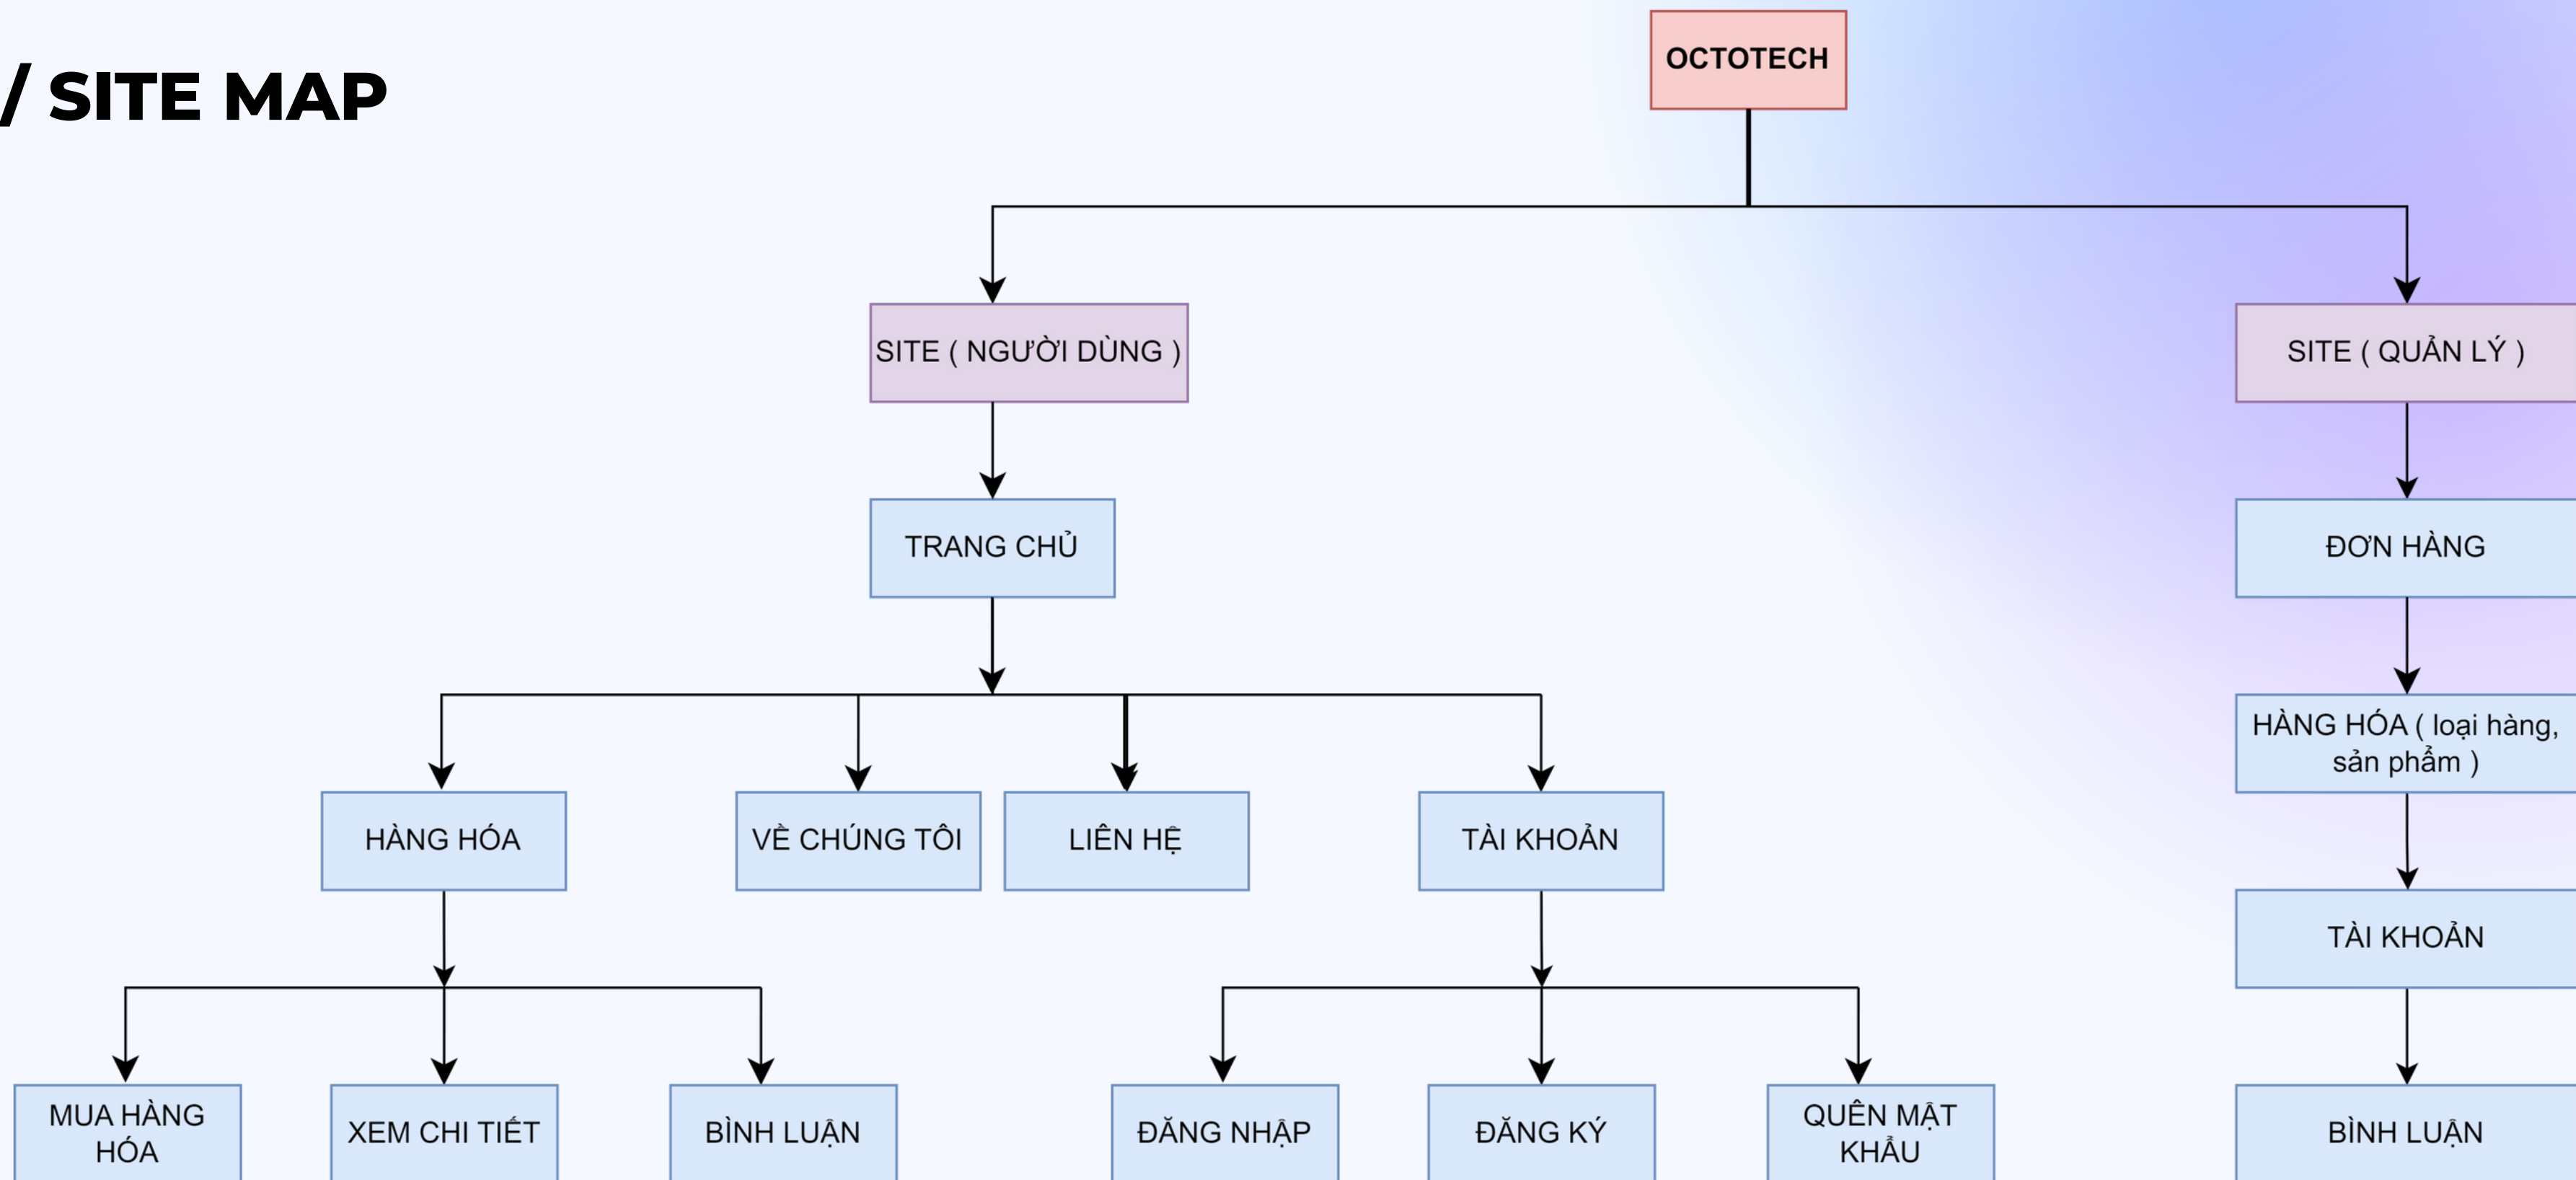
/ SITE MAP

OCTOTECH

SITE ( NGƯỜI DÙNG )

SITE ( QUẢN LÝ )

TRANG CHỦ

HÀNG HÓA

VỀ CHÚNG TÔI

LIÊN HỆ

TÀI KHOẢN

MUA HÀNG HÓA

XEM CHI TIẾT

BÌNH LUẬN

ĐĂNG NHẬP

ĐĂNG KÝ

QUÊN MẬT KHẨU

ĐƠN HÀNG

HÀNG HÓA ( loại hàng, sản phẩm )

TÀI KHOẢN

BÌNH LUẬN